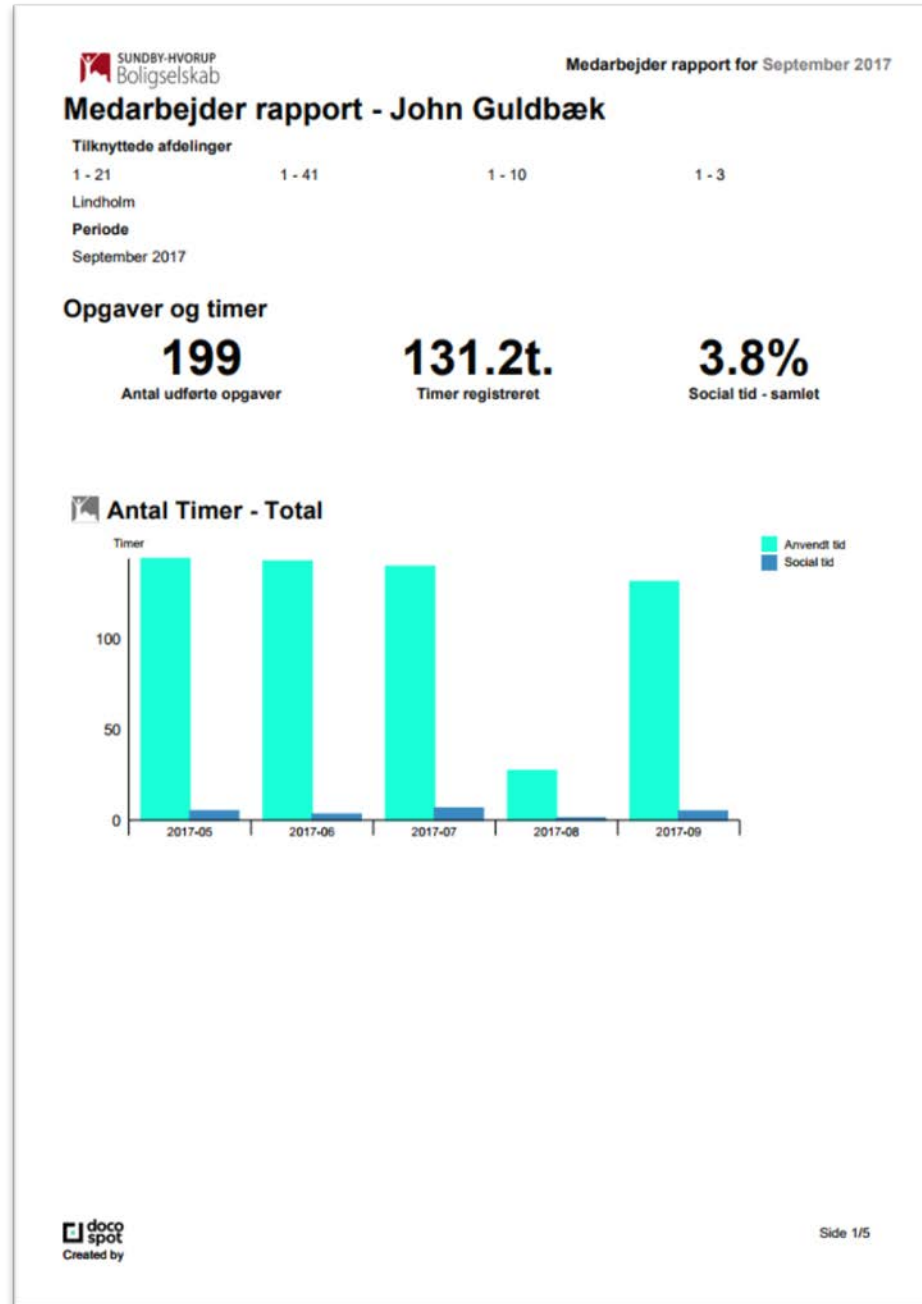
SUNDBY-HVORUP
Boligselskab

Medarbejder rapport for September 2017

Medarbejder rapport - John Guldbæk

Tilknyttede afdelinger

1 - 21
1 - 41
1 - 10
1 - 3
Lindholm

Periode

September 2017

Opgaver og timer

199
Antal udførte opgaver

131.2t.
Timer registreret

3.8%
Social tid - samlet

Antal Timer - Total

Timer
100
50
0
2017-05
2017-06
2017-07
2017-08
2017-09

Anvendt tid
Social tid

doco spot
Created by

Side 1/5